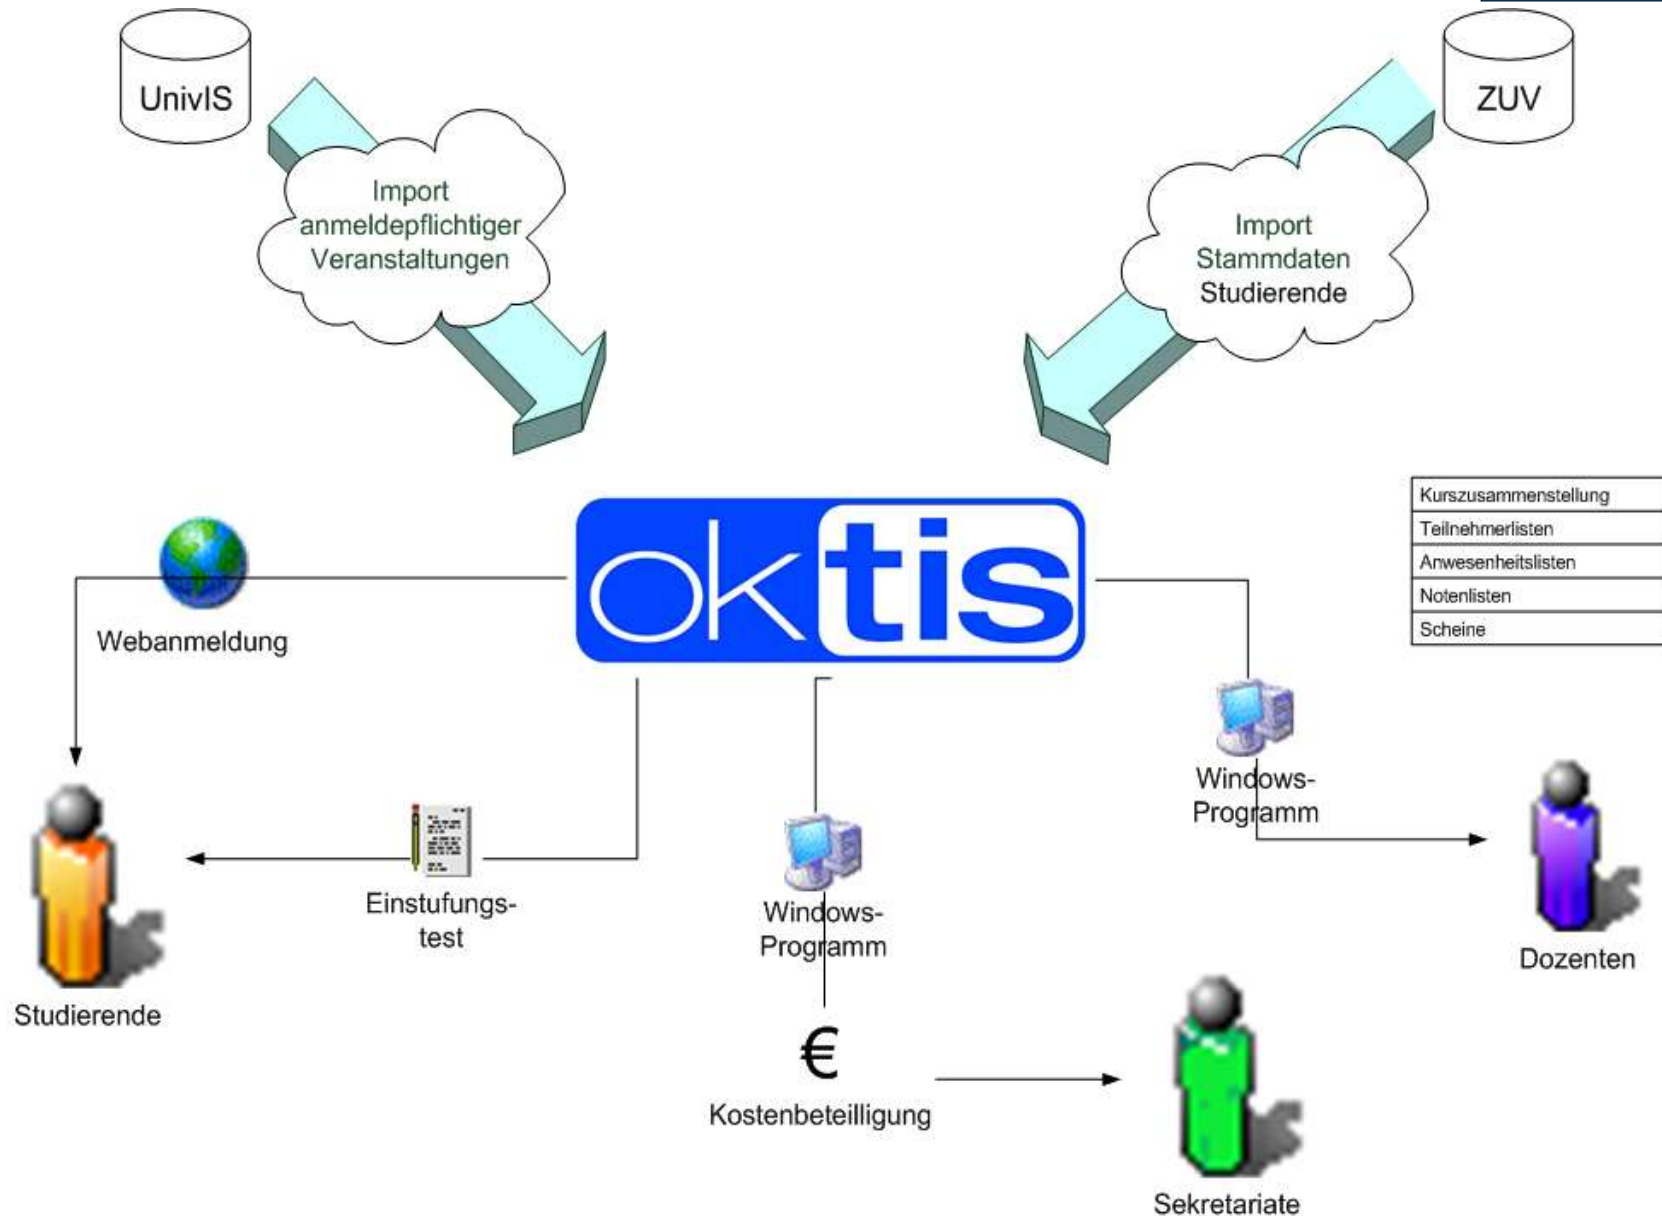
UnivIS

ZUV

Import anmeldepflichtiger Veranstaltungen

Import Stammdaten Studierende

oktis

Kurszusammenstellung
Teilnehmerlisten
Anwesenheitslisten
Notenlisten
Scheine

Webanmeldung

Windows-Programm

Einstufungstest

Windows-Programm

Studierende

Dozenten

€
Kostenbeteilligung

Sekretariate